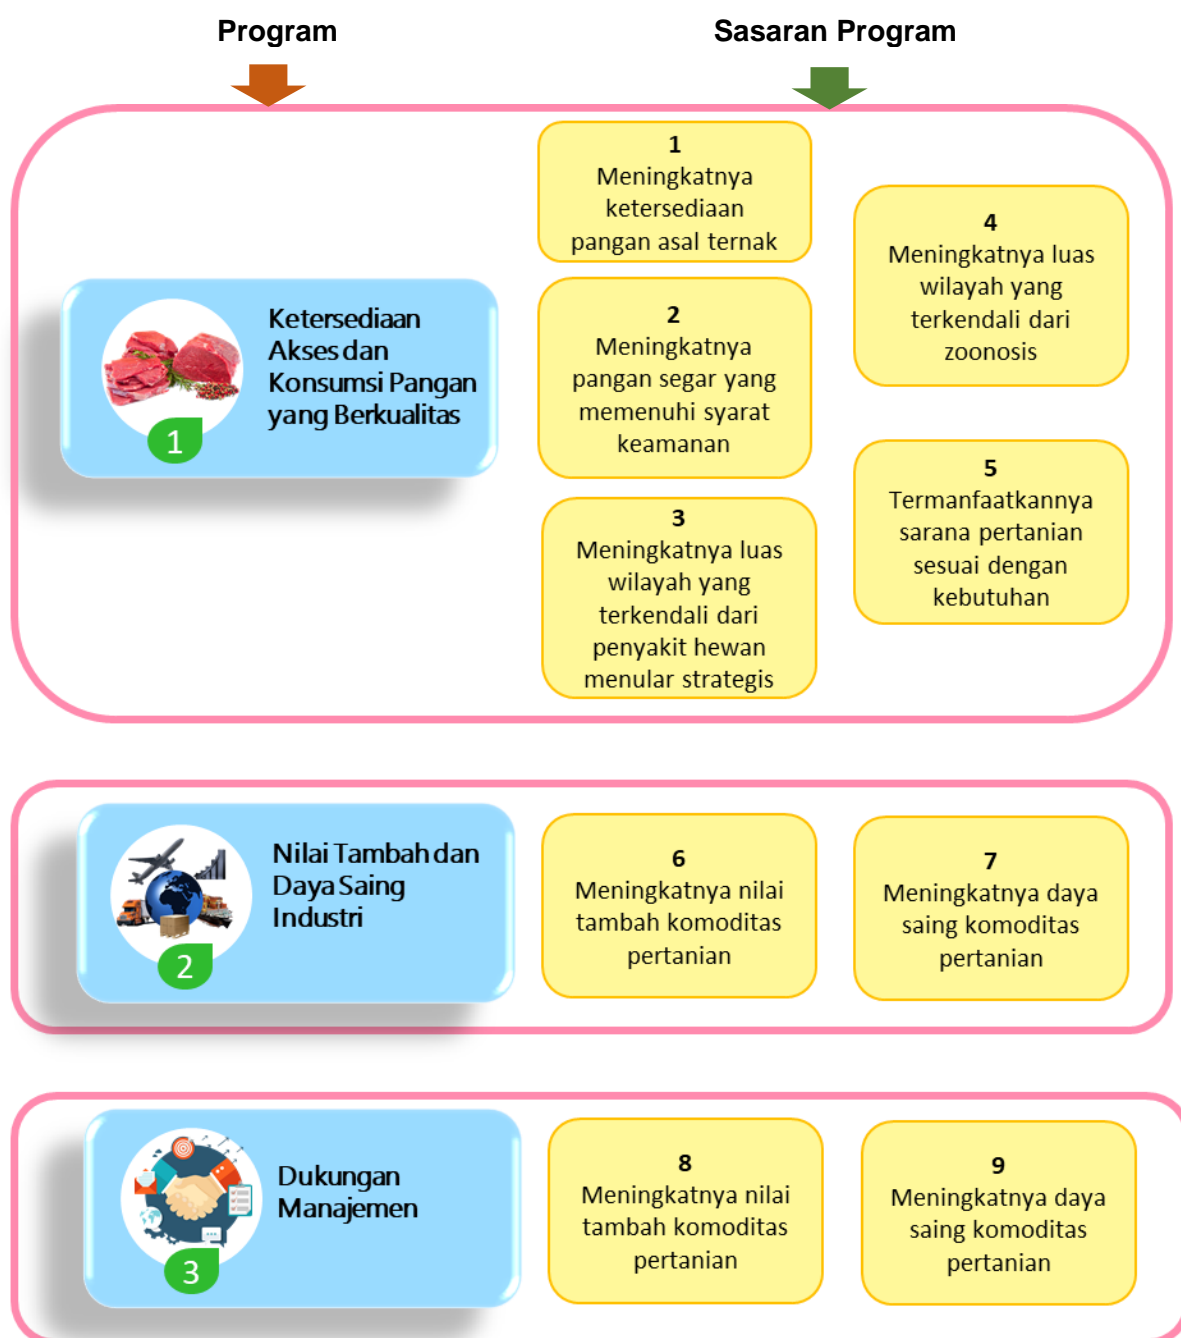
Program

Sasaran Program

1
Ketersediaan Akses dan Konsumsi Pangan yang Berkualitas

1
Meningkatnya ketersediaan pangan asal ternak

2
Meningkatnya pangan segar yang memenuhi syarat keamanan

3
Meningkatnya luas wilayah yang terkendali dari penyakit hewan menular strategis

4
Meningkatnya luas wilayah yang terkendali dari zoonosis

5
Termanfaatkannya sarana pertanian sesuai dengan kebutuhan

2
Nilai Tambah dan Daya Saing Industri

6
Meningkatnya nilai tambah komoditas pertanian

7
Meningkatnya daya saing komoditas pertanian

3
Dukungan Manajemen

8
Meningkatnya nilai tambah komoditas pertanian

9
Meningkatnya daya saing komoditas pertanian